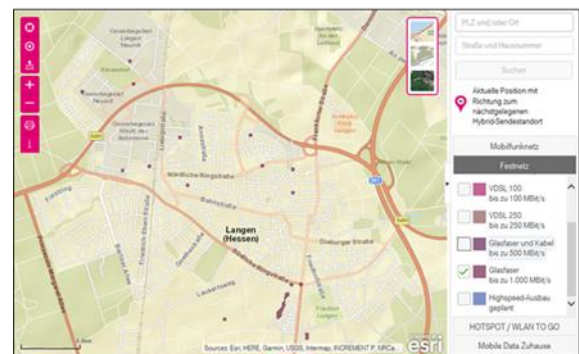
PLZ und/oder Ort

Straße und Hausnummer

Suchen

Aktuelle Position mit Richtung zum nächstgelegenen Hybrid-Sendestandort

Mobilfunknetz

Festnetz

VDSL 100 bis zu 100 MBit/s

VDSL 250 bis zu 250 MBit/s

Glasfaser und Kabel bis zu 500 MBit/s

Glasfaser bis zu 1.000 MBit/s

Highspeed-Ausbau geplant

HOTSPOT / WLAN TO GO

Mobile Data Zuhause

Langen (Hessen)

Nördliche Ringstraße

Bahnstraße

Südliche Ringstraße

Dieburger Straße

Friedrich-Ebert-Straße

Sources: Esri, HERE, Garmin, USGS, Intermap, INCREMENT P, NRCan

esri